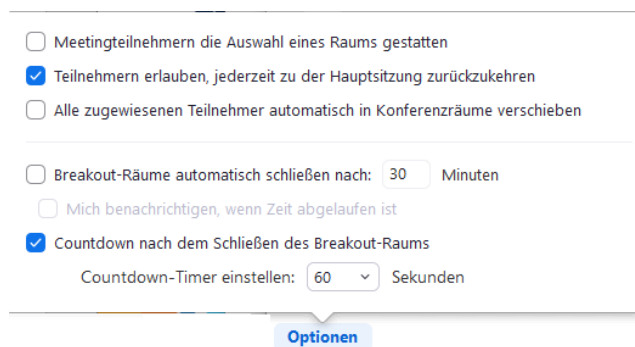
Meetingteilnehmern die Auswahl eines Raums gestatten

Teilnehmern erlauben, jederzeit zu der Hauptsitzung zurückzukehren

Alle zugewiesenen Teilnehmer automatisch in Konferenzräume verschieben

Breakout-Räume automatisch schließen nach: 30 Minuten

Mich benachrichtigen, wenn Zeit abgelaufen ist

Countdown nach dem Schließen des Breakout-Raums

Countdown-Timer einstellen: 60 Sekunden

Optionen